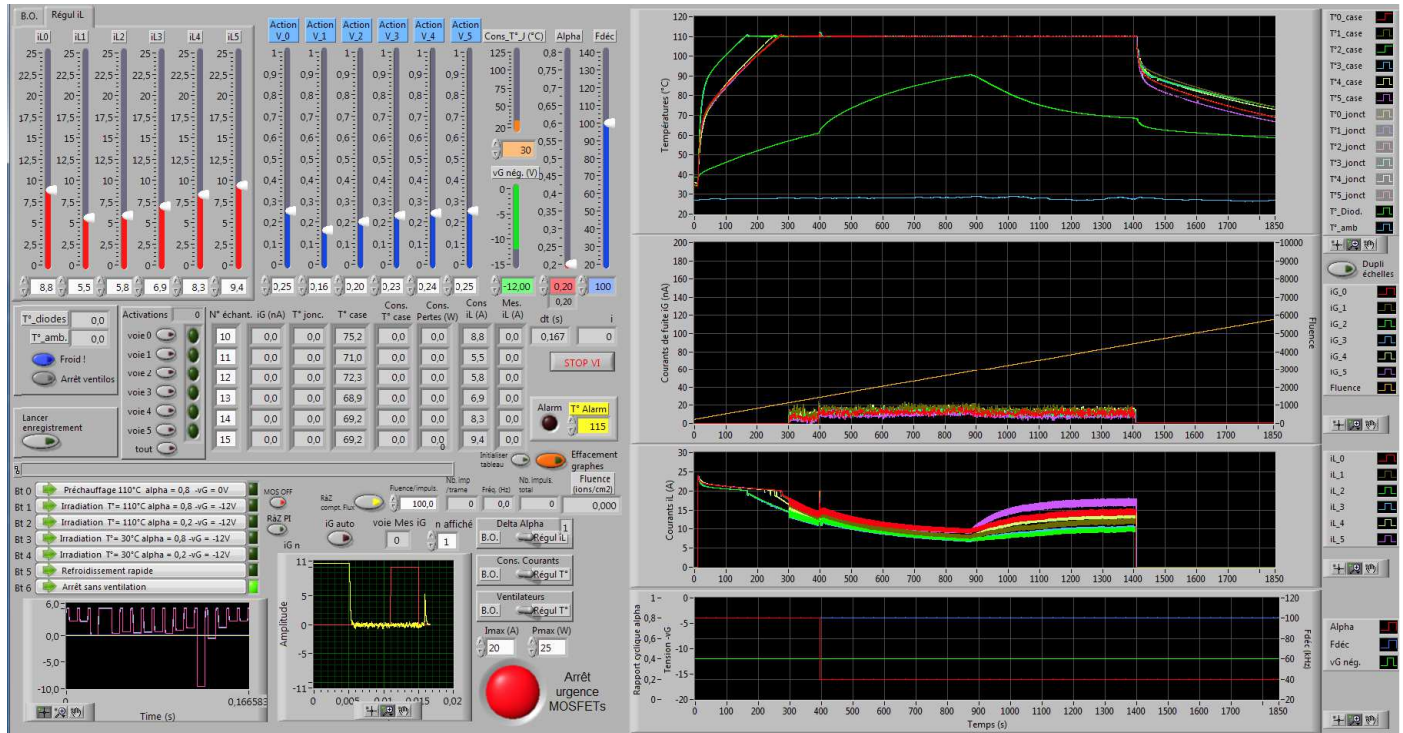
B.O. Régul iL

iL0 iL1 iL2 iL3 iL4 iL5

25 22,5 20 17,5 15 12,5 10 7,5 5 2,5 0

8,8 5,5 5,8 6,9 8,3 9,4

Action V_0 Action V_1 Action V_2 Action V_3 Action V_4 Action V_5

1 0,9 0,8 0,7 0,6 0,5 0,4 0,3 0,2 0,1 0

0,25 0,16 0,20 0,23 0,24 0,25

Cons_T°_J (°C)

125 100 75 50 25 0

30

vG nég. (V)

0 -5 -10 -15 -20

-12,00

Alpha

0,8 0,75 0,7 0,65 0,6 0,55 0,5 0,45 0,4 0,35 0,3 0,25 0,2

0,20

0,20

Fdéc

100 90 80 70 60 50 40 30 20

100

T°_diodes 0,0
T°_amb. 0,0
Froid !
Arrêt ventilos

Activations 0
voie 0
voie 1
voie 2
voie 3
voie 4
voie 5
tout

| N° échant. | iG (nA) | T° jonc. | T° case | Cons. T° case | Cons. Pertes (W) | Cons iL (A) | Mes. iL (A) |
|---|---|---|---|---|---|---|---|
| 10 | 0,0 | 0,0 | 75,2 | 0,0 | 0,0 | 8,8 | 0,0 |
| 11 | 0,0 | 0,0 | 71,0 | 0,0 | 0,0 | 5,5 | 0,0 |
| 12 | 0,0 | 0,0 | 72,3 | 0,0 | 0,0 | 5,8 | 0,0 |
| 13 | 0,0 | 0,0 | 68,9 | 0,0 | 0,0 | 6,9 | 0,0 |
| 14 | 0,0 | 0,0 | 69,2 | 0,0 | 0,0 | 8,3 | 0,0 |
| 15 | 0,0 | 0,0 | 69,2 | 0,0 | 0,0 | 9,4 | 0,0 |

dt (s) 0,167 i 0

STOP VI

Alarm T° Alarm 115

Lancer enregistrement

Initialiser tableau
Effacement graphes

Bt 0 Préchauffage 110°C alpha = 0,8 -vG = 0V
Bt 1 Irradiation T° = 110°C alpha = 0,8 -vG = -12V
Bt 2 Irradiation T° = 110°C alpha = 0,2 -vG = -12V
Bt 3 Irradiation T° = 30°C alpha = 0,8 -vG = -12V
Bt 4 Irradiation T° = 30°C alpha = 0,2 -vG = -12V
Bt 5 Refroidissement rapide
Bt 6 Arrêt sans ventilation

MOS OFF
RàZ compt. Flux
RàZ PI
iG n
Fluence/impuls. 100,0
Nb. imp /trame 0
Fréq. (Hz) 0,0
Nb. impuls. total 0
Fluence (ions/cm2) 0,000

iG auto
voie Mes iG 0
n affiché 1

Delta Alpha
B.O. Régul iL 1
Cons. Courants
B.O. Régul T°
Ventilateurs
B.O. Régul T°

Imax (A) 20
Pmax (W) 25

Arrêt urgence MOSFETs

6,0 0,0 -6,0
0 0,166583
Time (s)

Amplitude
11 0 -1
0 0,005 0,01 0,015 0,02

Températures (°C)
120 110 100 90 80 70 60 50 40 30 20
0 50 100 150 200 250 300 350 400 450 500 550 600 650 700 750 800 850 900 950 1000 1050 1100 1150 1200 1250 1300 1350 1400 1450 1500 1550 1600 1650 1700 1750 1850

T°0_case T°1_case T°2_case T°3_case T°4_case T°5_case T°0_jonct T°1_jonct T°2_jonct T°3_jonct T°4_jonct T°5_jonct T°_Diod. T°_amb

Courants de fuite iG (nA)
200 180 160 140 120 100 80 60 40 20 0
Fluence
10000 9000 8000 7000 6000 5000 4000 3000 2000 1000 0
0 50 100 150 200 250 300 350 400 450 500 550 600 650 700 750 800 850 900 950 1000 1050 1100 1150 1200 1250 1300 1350 1400 1450 1500 1550 1600 1650 1700 1750 1850

Dupli échelles
iG_0 iG_1 iG_2 iG_3 iG_4 iG_5 Fluence

Courants iL (A)
30 25 20 15 10 5 0
0 50 100 150 200 250 300 350 400 450 500 550 600 650 700 750 800 850 900 950 1000 1050 1100 1150 1200 1250 1300 1350 1400 1450 1500 1550 1600 1650 1700 1750 1850

iL_0 iL_1 iL_2 iL_3 iL_4 iL_5

Rapport cyclique alpha
1 0,8 0,6 0,4 0,2 0
Tension -vG
0 -5 -10 -15 -20
Fdéc (kHz)
120 100 80 60 40 20
0 50 100 150 200 250 300 350 400 450 500 550 600 650 700 750 800 850 900 950 1000 1050 1100 1150 1200 1250 1300 1350 1400 1450 1500 1550 1600 1650 1700 1750 1850
Temps (s)

Alpha Fdéc vG nég.